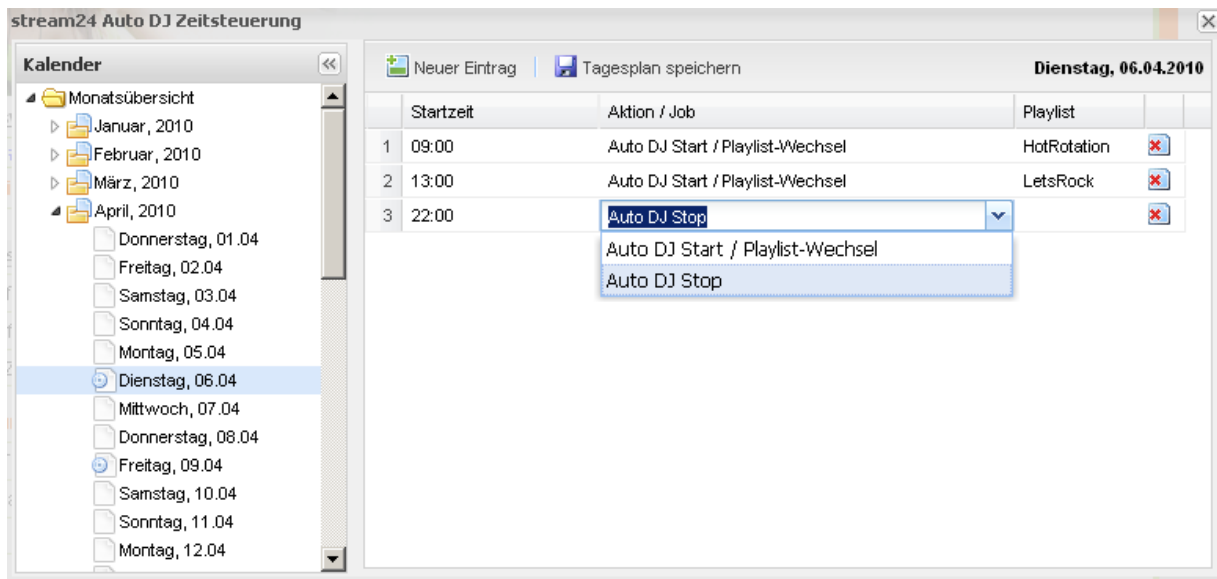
stream24 Auto DJ Zeitsteuerung

Kalender

Monatsübersicht
Januar, 2010
Februar, 2010
März, 2010
April, 2010
Donnerstag, 01.04
Freitag, 02.04
Samstag, 03.04
Sonntag, 04.04
Montag, 05.04
Dienstag, 06.04
Mittwoch, 07.04
Donnerstag, 08.04
Freitag, 09.04
Samstag, 10.04
Sonntag, 11.04
Montag, 12.04

Neuer Eintrag | Tagesplan speichern

Dienstag, 06.04.2010

| | Startzeit | Aktion / Job | Playlist |
|---|---|---|---|
| 1 | 09:00 | Auto DJ Start / Playlist-Wechsel | HotRotation |
| 2 | 13:00 | Auto DJ Start / Playlist-Wechsel | LetsRock |
| 3 | 22:00 | Auto DJ Stop | |

Auto DJ Start / Playlist-Wechsel
Auto DJ Stop